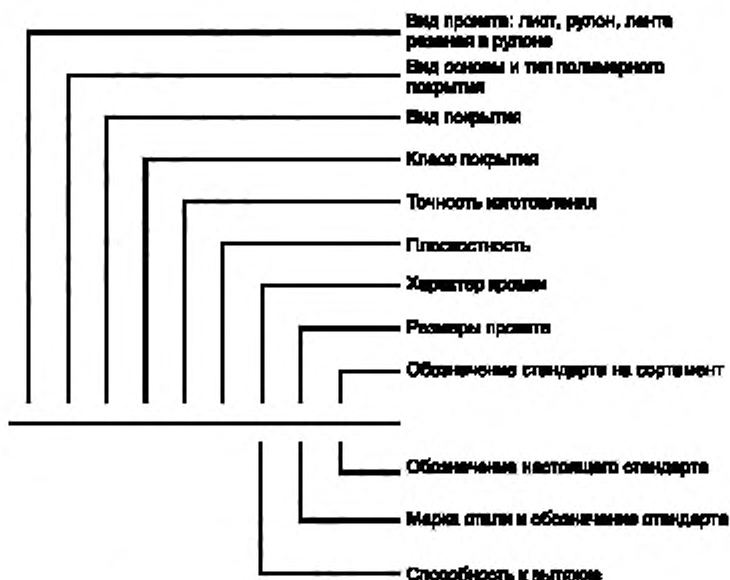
Вид проката: лист, рулон, лента резаная в рулоне

Вид основы и тип полимерного покрытия

Вид покрытия

Класс покрытия

Точность изготовления

Плоскостность

Характер кромки

Размеры проката

Обозначение стандарта на сортамент

Обозначение настоящего стандарта

Марка стали и обозначение стандарта

Способность к вытяжке